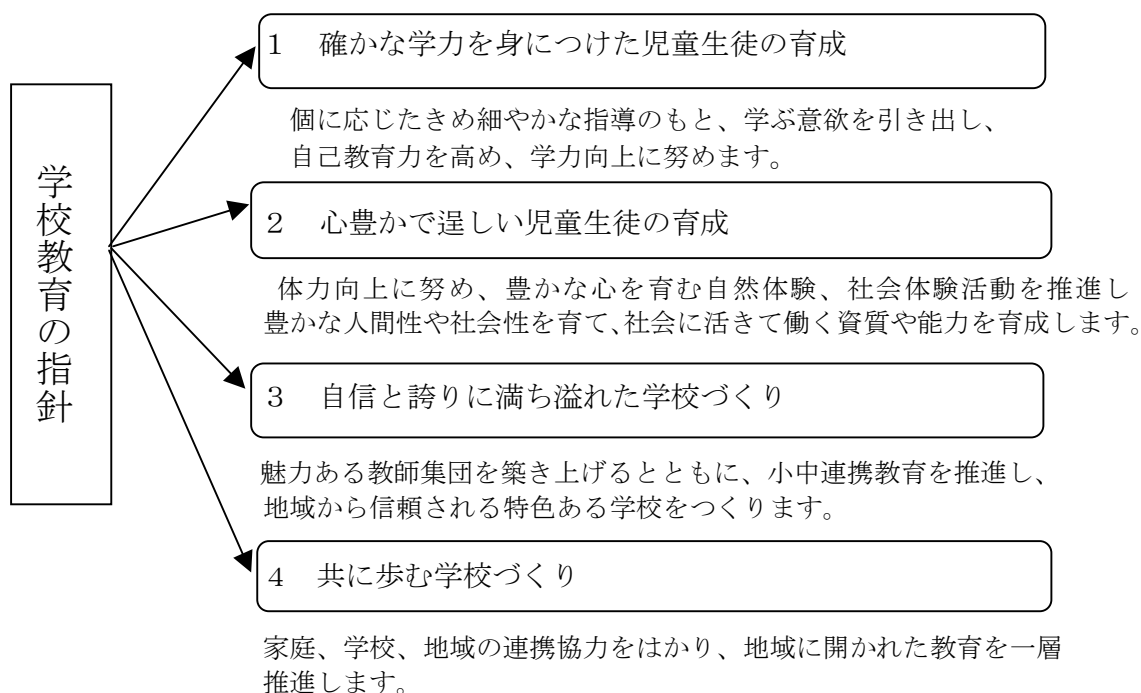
学校教育の指針

1　確かな学力を身につけた児童生徒の育成

個に応じたきめ細やかな指導のもと、学ぶ意欲を引き出し、自己教育力を高め、学力向上に努めます。

2　心豊かで逞しい児童生徒の育成

体力向上に努め、豊かな心を育む自然体験、社会体験活動を推進し豊かな人間性や社会性を育て､社会に活きて働く資質や能力を育成します。

3　自信と誇りに満ち溢れた学校づくり

魅力ある教師集団を築き上げるとともに、小中連携教育を推進し、地域から信頼される特色ある学校をつくります。

4　共に歩む学校づくり

家庭、学校、地域の連携協力をはかり、地域に開かれた教育を一層推進します。